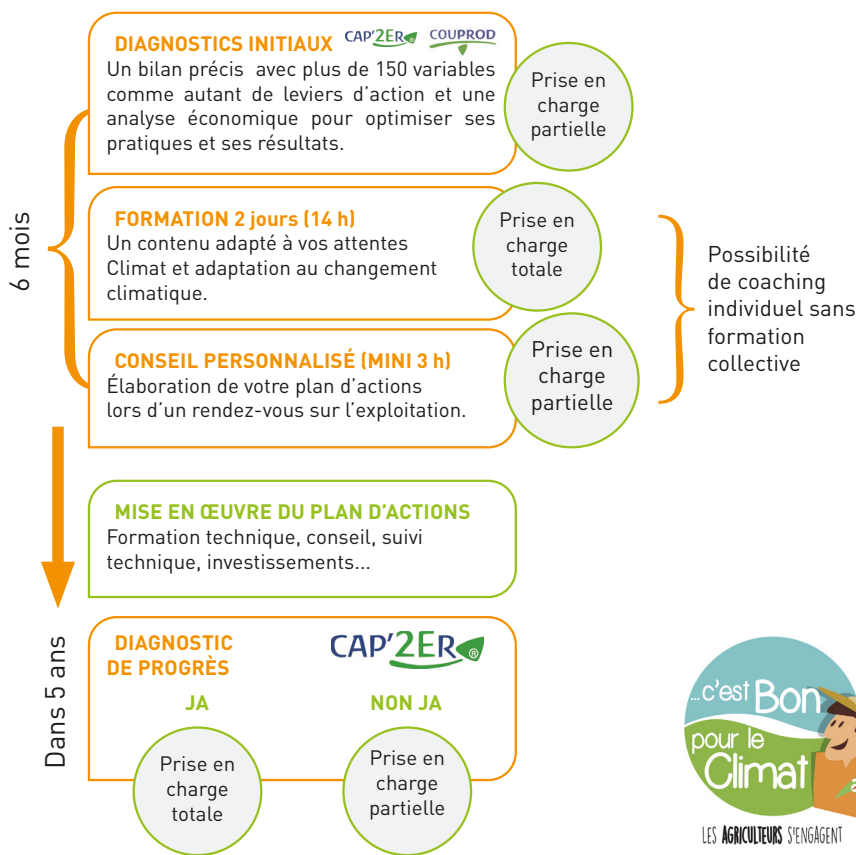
6 mois

DIAGNOSTICS INITIAUX CAP'2ER COUPROD
Un bilan précis avec plus de 150 variables comme autant de leviers d'action et une analyse économique pour optimiser ses pratiques et ses résultats.

Prise en charge partielle

FORMATION 2 jours (14 h)
Un contenu adapté à vos attentes Climat et adaptation au changement climatique.

Prise en charge totale

CONSEIL PERSONNALISÉ (MINI 3 h)
Élaboration de votre plan d'actions lors d'un rendez-vous sur l'exploitation.

Prise en charge partielle

Possibilité de coaching individuel sans formation collective

MISE EN ŒUVRE DU PLAN D'ACTIONS
Formation technique, conseil, suivi technique, investissements...

Dans 5 ans

DIAGNOSTIC DE PROGRÈS
CAP'2ER

JA
Prise en charge totale

NON JA
Prise en charge partielle

...c'est Bon pour le Climat
LES AGRICULTEURS S'ENGAGENT